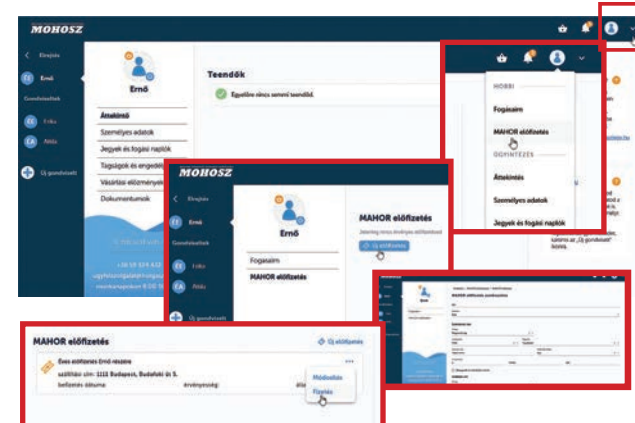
MOHOSZ

Elrejtés

Ernő

Gondviseltek

Erika

Attila

Új gondviselt

Ernő

Áttekintés

Személyes adatok

Jegyek és fogási naplók

Tagságok és engedélyek

Vásárlási előzmények

Dokumentumok

Teendők

Egyelőre nincs semmi teendőd.

HOBBI

Fogásaim

MAHOR előfizetés

ÜGYINTÉZÉS

Áttekintés

Személyes adatok

Jegyek és fogási naplók

MOHOSZ

Elrejtés

Ernő

Gondviseltek

Erika

Attila

Új gondviselt

Ernő

Fogásaim

MAHOR előfizetés

MAHOR előfizetés

Jelenleg nincs érvényes előfizetésed

Új előfizetés

MAHOR előfizetés, jelentkezése

MAHOR előfizetés

Új előfizetés

Éves előfizetés Ernő részére

szállítási cím: 1111 Budapest, Budafoki út 5.

befizetés dátuma

érvényesség:

Módosítás

Fizetés